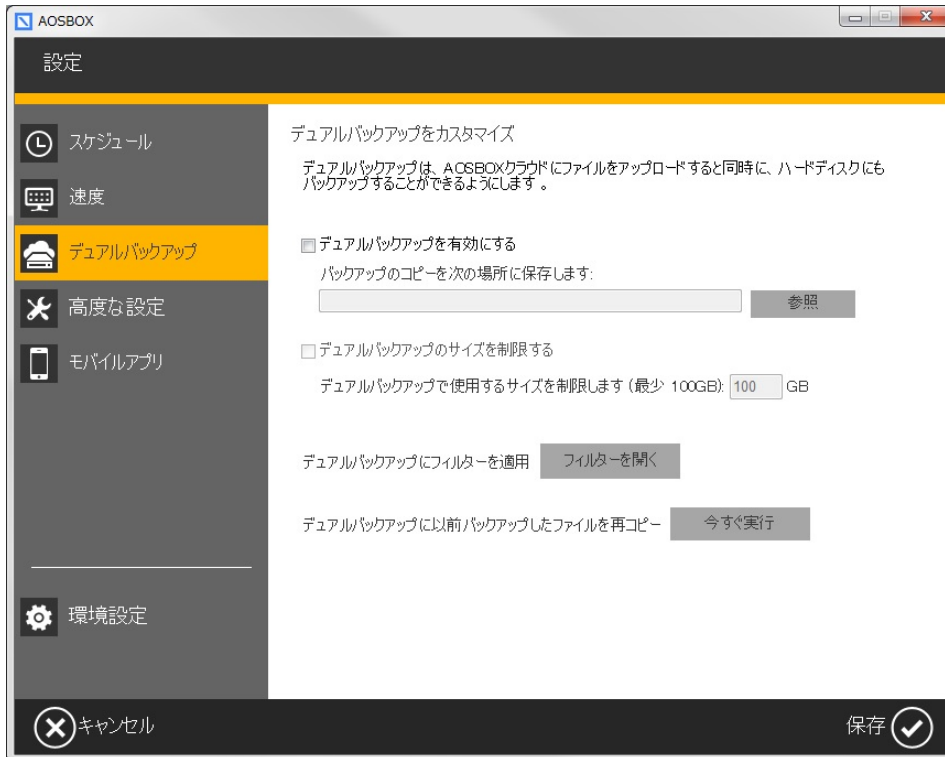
AOSBOX

設定

スケジュール

速度

デュアルバックアップ

高度な設定

モバイルアプリ

環境設定

デュアルバックアップをカスタマイズ

デュアルバックアップは、AOSBOXクラウドにファイルをアップロードすると同時に、ハードディスクにもバックアップすることができるようにします 。

デュアルバックアップを有効にする

バックアップのコピーを次の場所に保存します:

参照

デュアルバックアップのサイズを制限する

デュアルバックアップで使用するサイズを制限します (最少 100GB): 100 GB

デュアルバックアップにフィルターを適用 フィルターを開く

デュアルバックアップに以前バックアップしたファイルを再コピー 今すぐ実行

キャンセル

保存